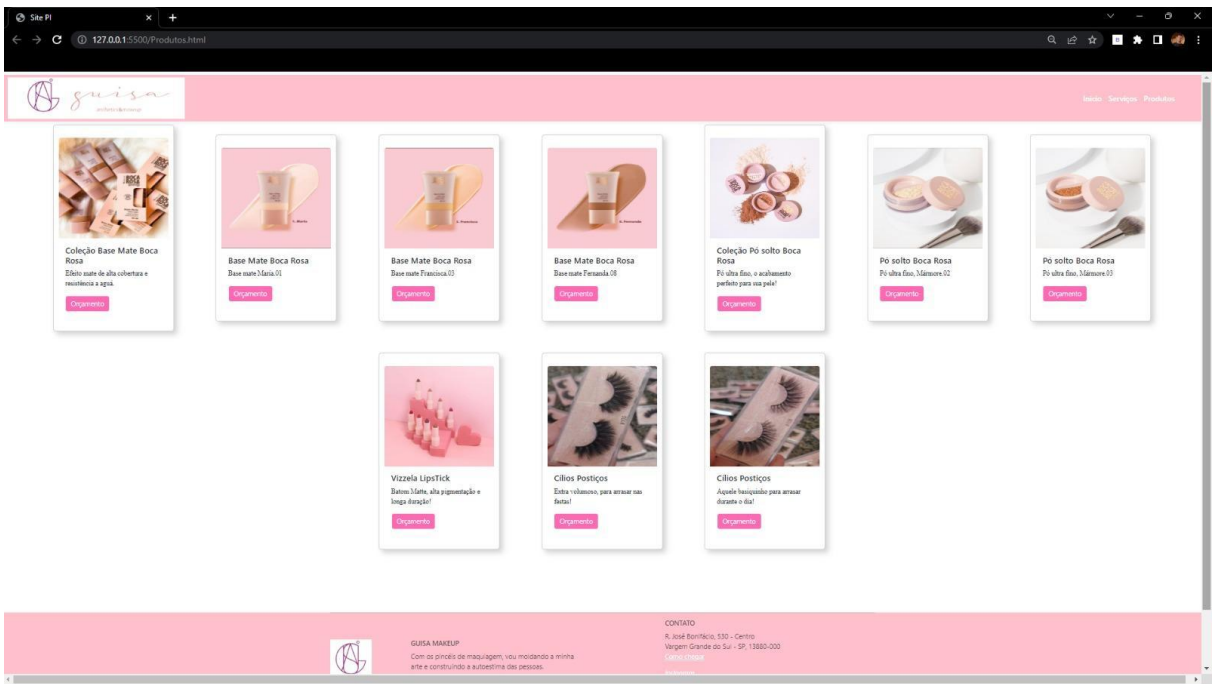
Site PI
127.0.0.1:5500/Produtos.html

guisa

Início Serviços Produtos

Coleção Base Mate Boca Rosa
Efeito mate de alta cobertura e resistência a aguá.
Orçamento

Base Mate Boca Rosa
Base mate Maria.01
Orçamento

Base Mate Boca Rosa
Base mate Francisca.03
Orçamento

Base Mate Boca Rosa
Base mate Fernanda.08
Orçamento

Coleção Pó solto Boca Rosa
Pó ultra fino, o acabamento perfeito para sua pele!
Orçamento

Pó solto Boca Rosa
Pó ultra fino, Mármore.02
Orçamento

Pó solto Boca Rosa
Pó ultra fino, Mármore.03
Orçamento

Vizzela LipsTick
Batom Matte, alta pigmentação e longa duração!
Orçamento

Cílios Postiços
Extra volumoso, para arrasar nas festas!
Orçamento

Cílios Postiços
Aquele basiquinho para arrasar durante o dia!
Orçamento

GUISA MAKEUP
Com os pincéis de maquiagem, vou moldando a minha arte e construindo a autoestima das pessoas.

CONTATO
R. José Bonifácio, 530 - Centro
Vargem Grande do Sul - SP, 13880-000
Como chegar